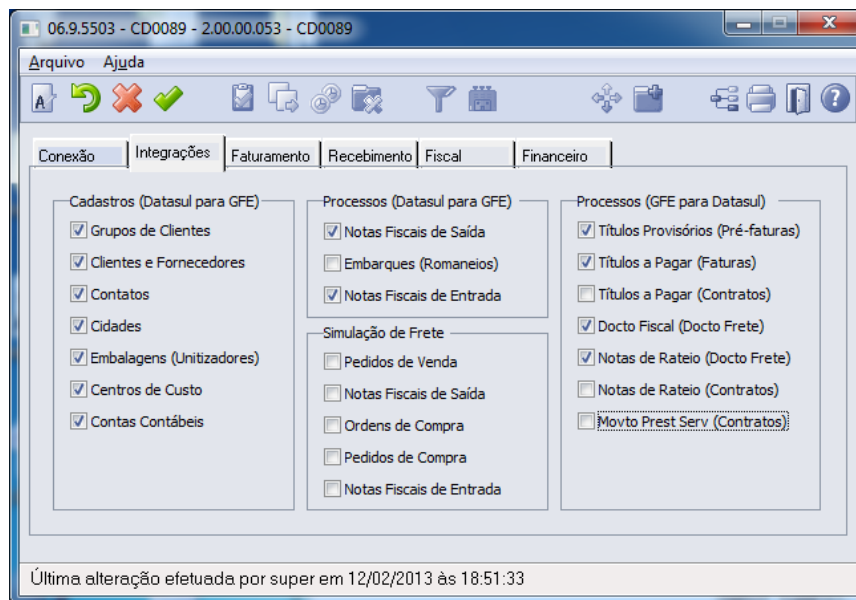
06.9.5503 - CD0089 - 2.00.00.053 - CD0089

Arquivo Ajuda

Conexão | Integrações | Faturamento | Recebimento | Fiscal | Financeiro

Cadastros (Datasul para GFE)
Grupos de Clientes
Clientes e Fornecedores
Contatos
Cidades
Embalagens (Unitizadores)
Centros de Custo
Contas Contábeis

Processos (Datasul para GFE)
Notas Fiscais de Saída
Embarques (Romaneios)
Notas Fiscais de Entrada

Simulação de Frete
Pedidos de Venda
Notas Fiscais de Saída
Ordens de Compra
Pedidos de Compra
Notas Fiscais de Entrada

Processos (GFE para Datasul)
Títulos Provisórios (Pré-faturas)
Títulos a Pagar (Faturas)
Títulos a Pagar (Contratos)
Docto Fiscal (Docto Frete)
Notas de Rateio (Docto Frete)
Notas de Rateio (Contratos)
Movto Prest Serv (Contratos)

Última alteração efetuada por super em 12/02/2013 às 18:51:33